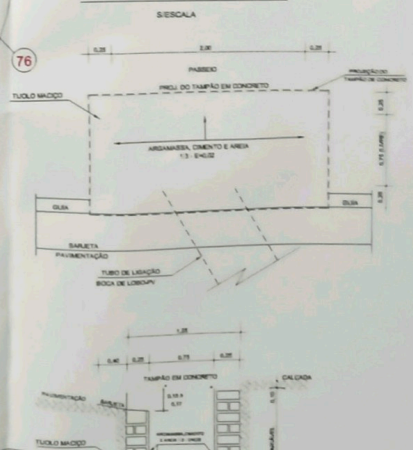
S/ESCALA

76

0,25
2,00
0,25

PASSEIO

PROJ. DO TAMPÃO EM CONCRETO

PROJEÇÃO DO TAMPÃO DE CONCRETO

TIJOLO MACIÇO

ARGAMASSA, CIMENTO E AREIA
1:3 - E=0,02

0,25
0,75 (LARG)
0,25

GUIA
GUIA

SARJETA
PAVIMENTAÇÃO

TUBO DE LIGAÇÃO
BOCA DE LOBO-PV

1,25

0,40
0,25
0,75
0,25

TAMPÃO EM CONCRETO

CALÇADA

PAVIMENTAÇÃO
SARJETA

0,15
0,10 A
0,17

TIJOLO MACIÇO

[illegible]